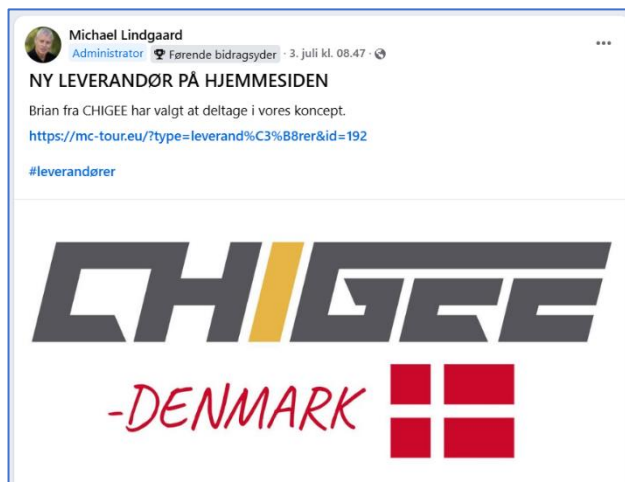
Michael Lindgaard
Administrator · Førende bidragsyder · 3. juli kl. 08.47 ·

...

NY LEVERANDØR PÅ HJEMMESIDEN

Brian fra CHIGEE har valgt at deltage i vores koncept.

https://mc-tour.eu/?type=leverand%C3%B8rer&id=192

#leverandører

CHIGEE

-DENMARK